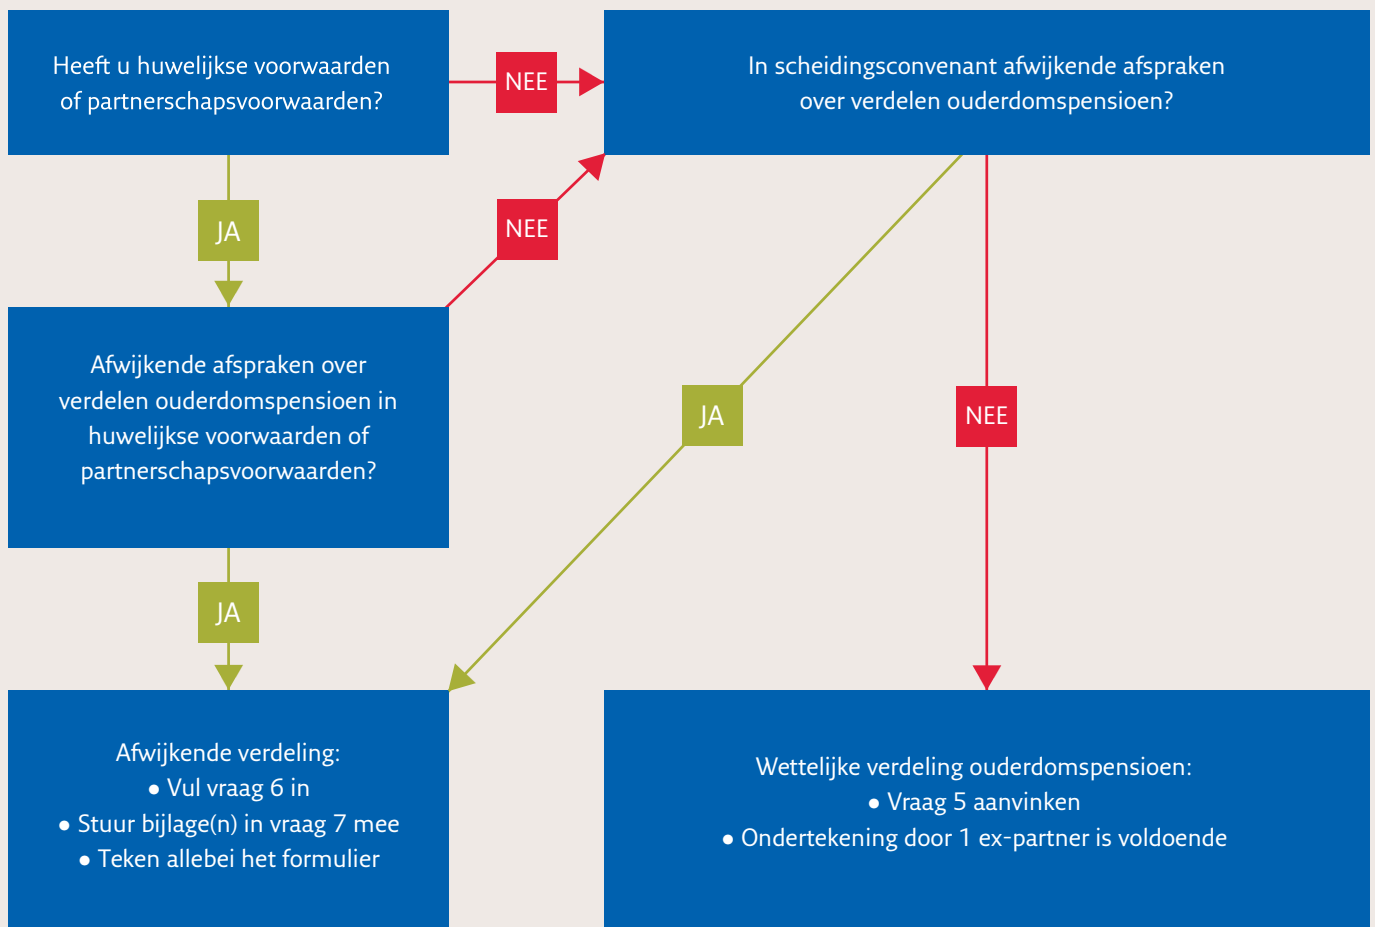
Heeft u huwelijkse voorwaarden of partnerschapsvoorwaarden?

NEE

In scheidingsconvenant afwijkende afspraken over verdelen ouderdomspensioen?

JA

NEE

Afwijkende afspraken over verdelen ouderdomspensioen in huwelijkse voorwaarden of partnerschapsvoorwaarden?

JA

NEE

JA

Afwijkende verdeling:
• Vul vraag 6 in
• Stuur bijlage(n) in vraag 7 mee
• Teken allebei het formulier

Wettelijke verdeling ouderdomspensioen:
• Vraag 5 aanvinken
• Ondertekening door 1 ex-partner is voldoende